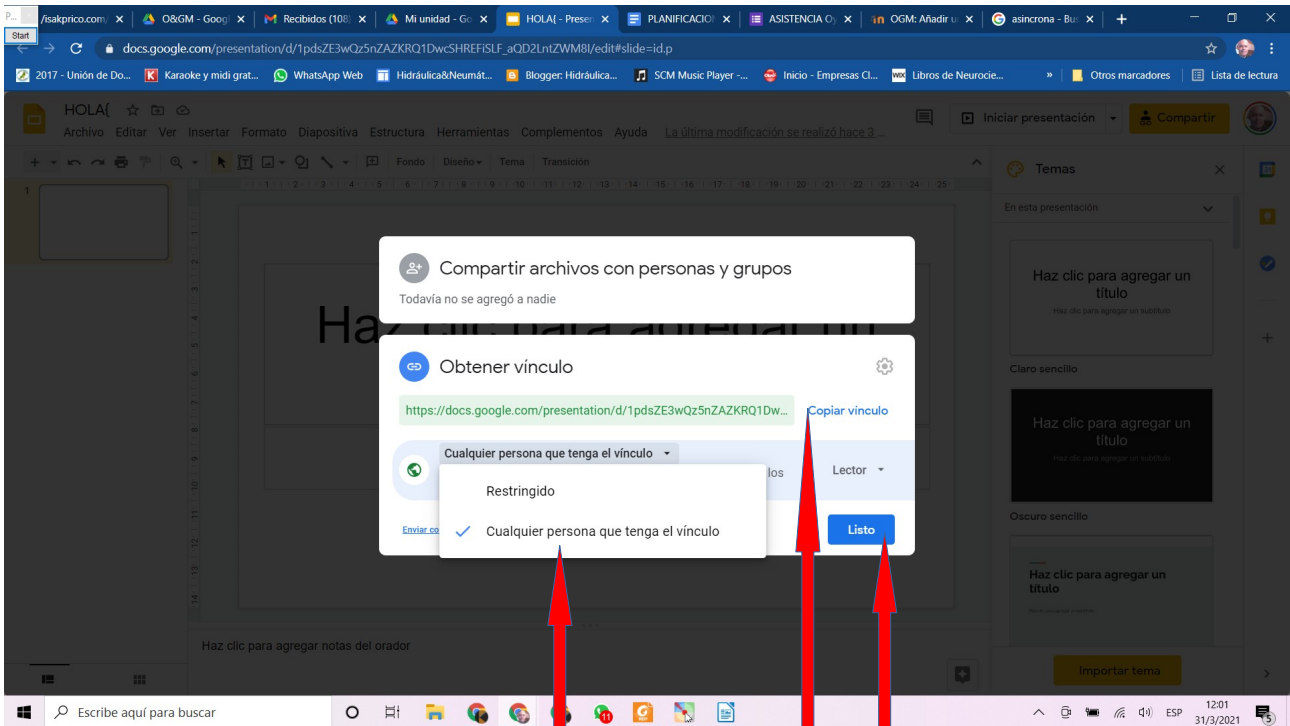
P... Start /isakprico.com/ | O&GM - Goog | Recibidos (108) | Mi unidad - Go | HOLA{ - Presen | PLANIFICACIO | ASISTENCIA O | OGM: Añadir u | asincrona - Bu

docs.google.com/presentation/d/1pdsZE3wQz5nZAZKRQ1DwcSHREFiSLF_aQD2LntZWM8I/edit#slide=id.p

2017 - Unión de Do... | Karaoke y midi grat... | WhatsApp Web | Hidráulica&Neumát... | Blogger: Hidráulica... | SCM Music Player -... | Inicio - Empresas Cl... | Libros de Neurocie... | » | Otros marcadores | Lista de lectura

HOLA{

Archivo Editar Ver Insertar Formato Diapositiva Estructura Herramientas Complementos Ayuda La última modificación se realizó hace 3 ...

Iniciar presentación | Compartir

Fondo Diseño Tema Transición

1

Temas

En esta presentación

Haz clic para agregar un título
Haz clic para agregar un subtítulo

Claro sencillo

Haz clic para agregar un título
Haz clic para agregar un subtítulo

Oscuro sencillo

Haz clic para agregar un título

Importar tema

Compartir archivos con personas y grupos
Todavía no se agregó a nadie

Obtener vínculo

https://docs.google.com/presentation/d/1pdsZE3wQz5nZAZKRQ1Dw... Copiar vínculo

Cualquier persona que tenga el vínculo

los

Lector

Restringido

Cualquier persona que tenga el vínculo

Enviar co

Listo

Haz clic para agregar notas del orador

Escribe aquí para buscar

ESP 12:01 31/3/2021